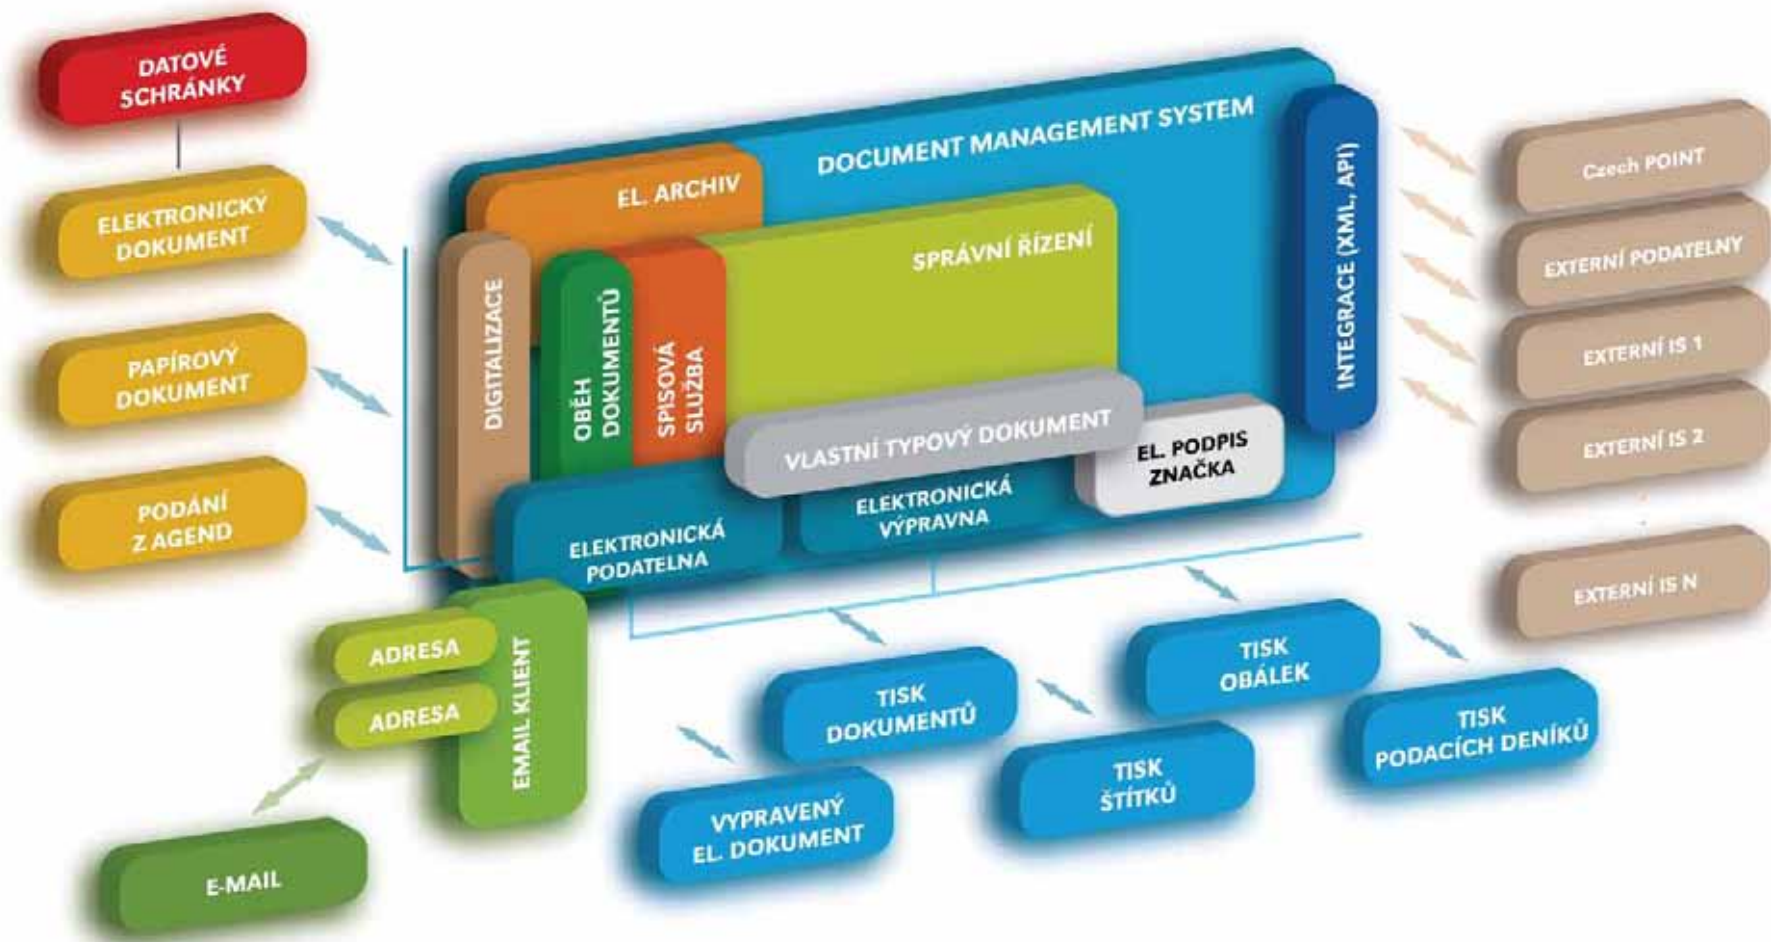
DATOVÉ SCHRÁNKY

ELEKTRONICKÝ DOKUMENT

PAPÍROVÝ DOKUMENT

PODÁNÍ Z AGEND

DOCUMENT MANAGEMENT SYSTEM

EL. ARCHIV

SPRÁVNÍ ŘÍZENÍ

DIGITALIZACE

OBĚH DOKUMENTŮ

SPISOVÁ SLUŽBA

VLASTNÍ TYPOVÝ DOKUMENT

EL. PODPIS ZNAČKA

ELEKTRONICKÁ PODATELNA

ELEKTRONICKÁ VÝPRAVNA

INTEGRACE (XML, API)

Czech POINT

EXTERNÍ PODATELNY

EXTERNÍ IS 1

EXTERNÍ IS 2

EXTERNÍ IS N

ADRESA

ADRESA

EMAIL KLIENT

E-MAIL

TISK DOKUMENTŮ

TISK OBÁLEK

TISK PODACÍCH DENÍKŮ

TISK ŠTÍTKŮ

VYPRAVENÝ EL. DOKUMENT